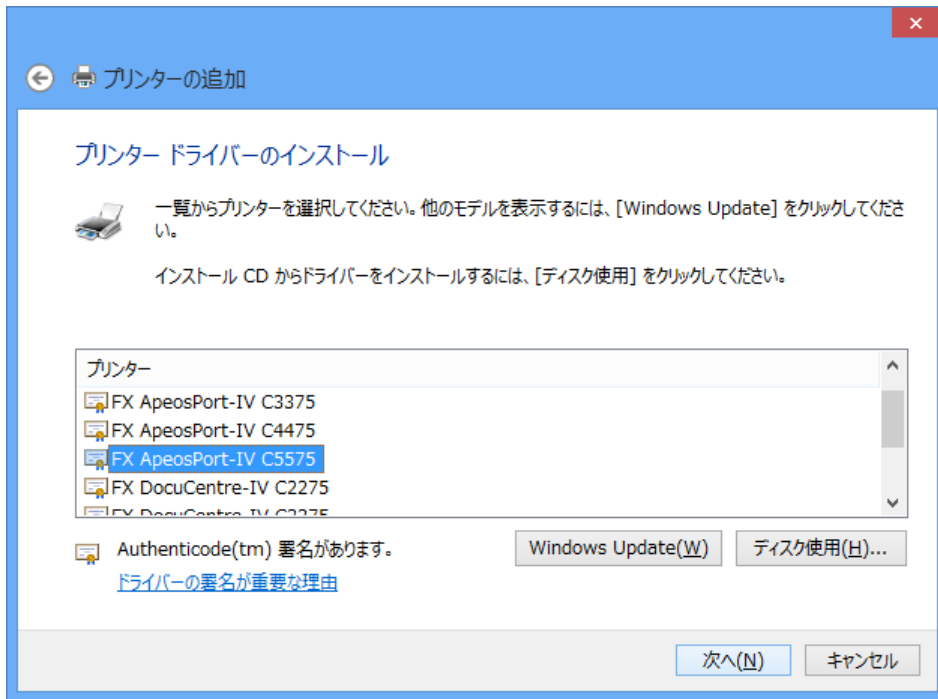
プリンターの追加

プリンター ドライバーのインストール

一覧からプリンターを選択してください。他のモデルを表示するには、[Windows Update] をクリックしてください。

インストール CD からドライバーをインストールするには、[ディスク使用] をクリックしてください。

プリンター
FX ApeosPort-IV C3375
FX ApeosPort-IV C4475
FX ApeosPort-IV C5575
FX DocuCentre-IV C2275
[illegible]

Authenticode(tm) 署名があります。
ドライバーの署名が重要な理由

Windows Update(W)
ディスク使用(H)...

次へ(N)
キャンセル